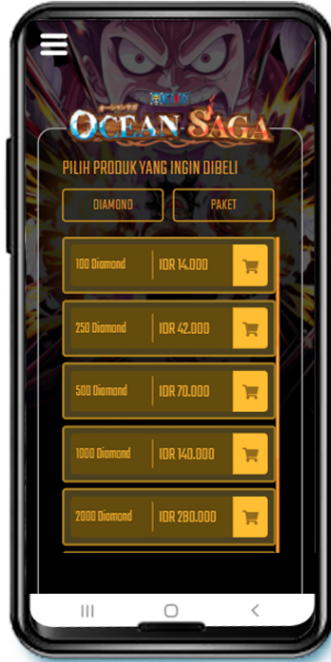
ONE PIECE
オーシャンサガ
OCEAN SAGA

PILIH PRODUK YANG INGIN DIBELI

DIAMOND
PAKET

100 Diamond | IDR 14.000
250 Diamond | IDR 42.000
500 Diamond | IDR 70.000
1000 Diamond | IDR 140.000
2000 Diamond | IDR 280.000